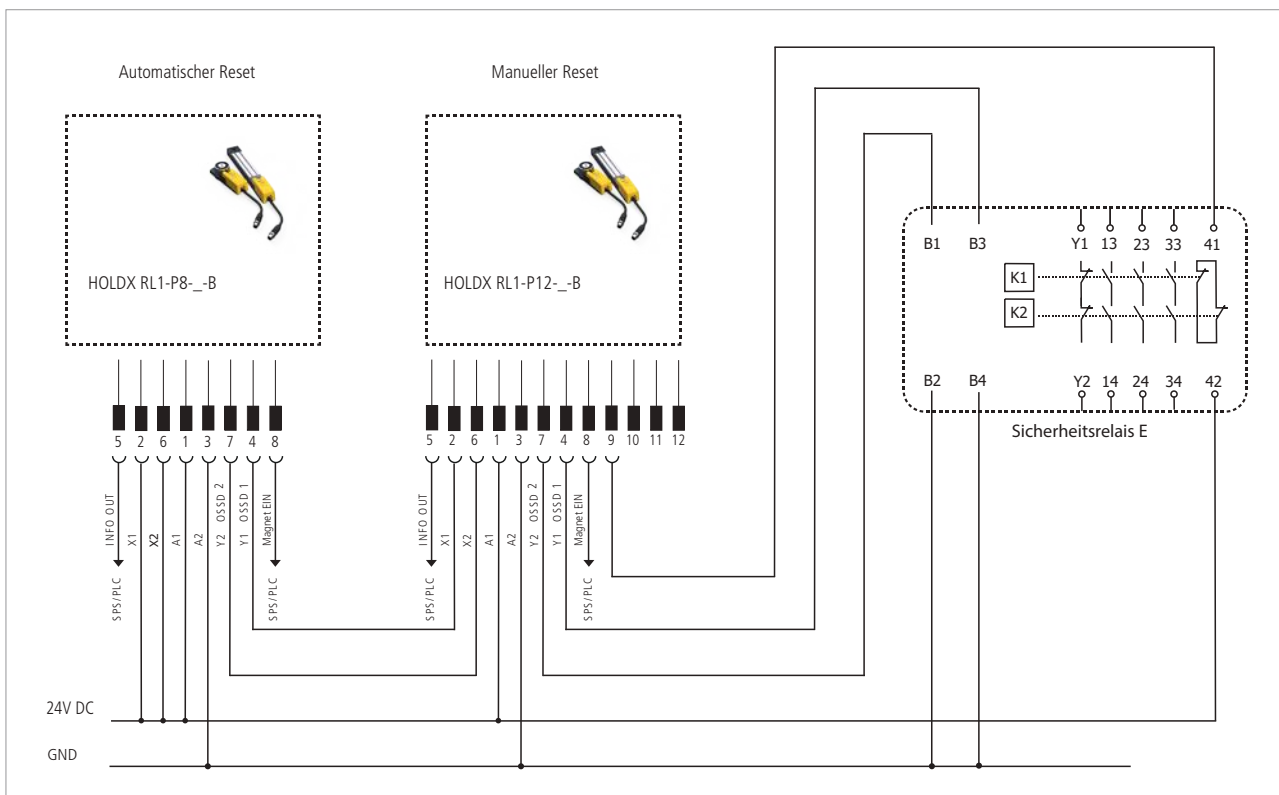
Automatischer Reset

Manueller Reset

HOLDX RL1-P8-_-B

HOLDX RL1-P12-_-B

B1 B3 Y1 13 23 33 41

K1

K2

B2 B4 Y2 14 24 34 42

Sicherheitsrelais E

5 2 6 1 3 7 4 8

5 2 6 1 3 7 4 8 9 10 11 12

INFO OUT
X1
X2
A1
A2
Y2 OSSD 2
Y1 OSSD 1
Magnet EIN

SPS/PLC
SPS/PLC

INFO OUT
X1
X2
A1
A2
Y2 OSSD 2
Y1 OSSD 1
Magnet EIN

SPS/PLC
SPS/PLC

24V DC

GND